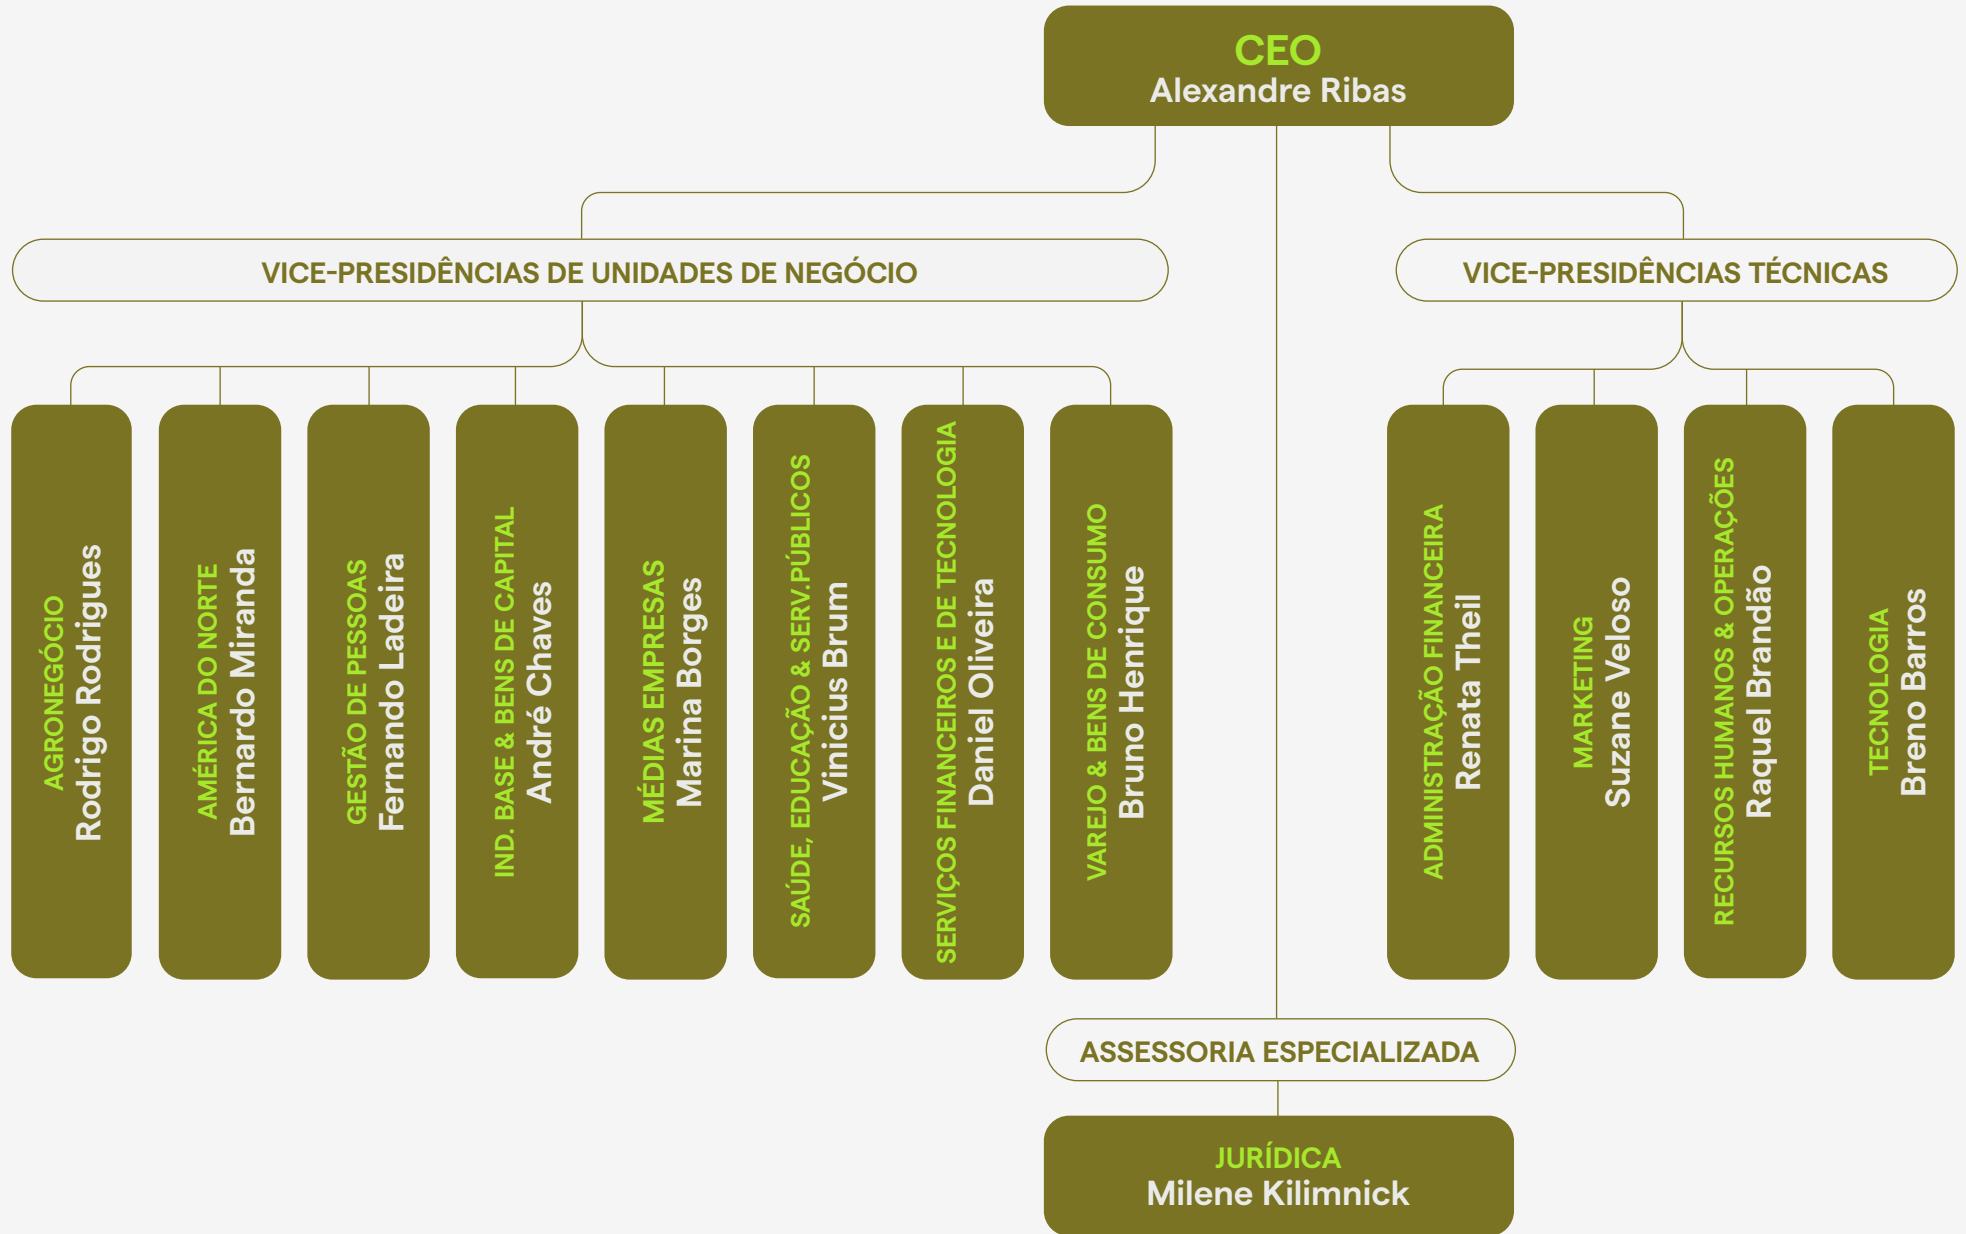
CEO
Alexandre Ribas

VICE-PRESIDÊNCIAS DE UNIDADES DE NEGÓCIO

VICE-PRESIDÊNCIAS TÉCNICAS

AGRONEGÓCIO
Rodrigo Rodrigues

AMÉRICA DO NORTE
Bernardo Miranda

GESTÃO DE PESSOAS
Fernando Ladeira

IND. BASE & BENS DE CAPITAL
André Chaves

MÉDIAS EMPRESAS
Marina Borges

SAÚDE, EDUCAÇÃO & SERV.PÚBLICOS
Vinicius Brum

SERVIÇOS FINANCEIROS E DE TECNOLOGIA
Daniel Oliveira

VAREJO & BENS DE CONSUMO
Bruno Henrique

ADMINISTRAÇÃO FINANCEIRA
Renata Theil

MARKETING
Suzane Veloso

RECURSOS HUMANOS & OPERAÇÕES
Raquel Brandão

TECNOLOGIA
Breno Barros

ASSESSORIA ESPECIALIZADA

JURÍDICA
Milene Kilimnick